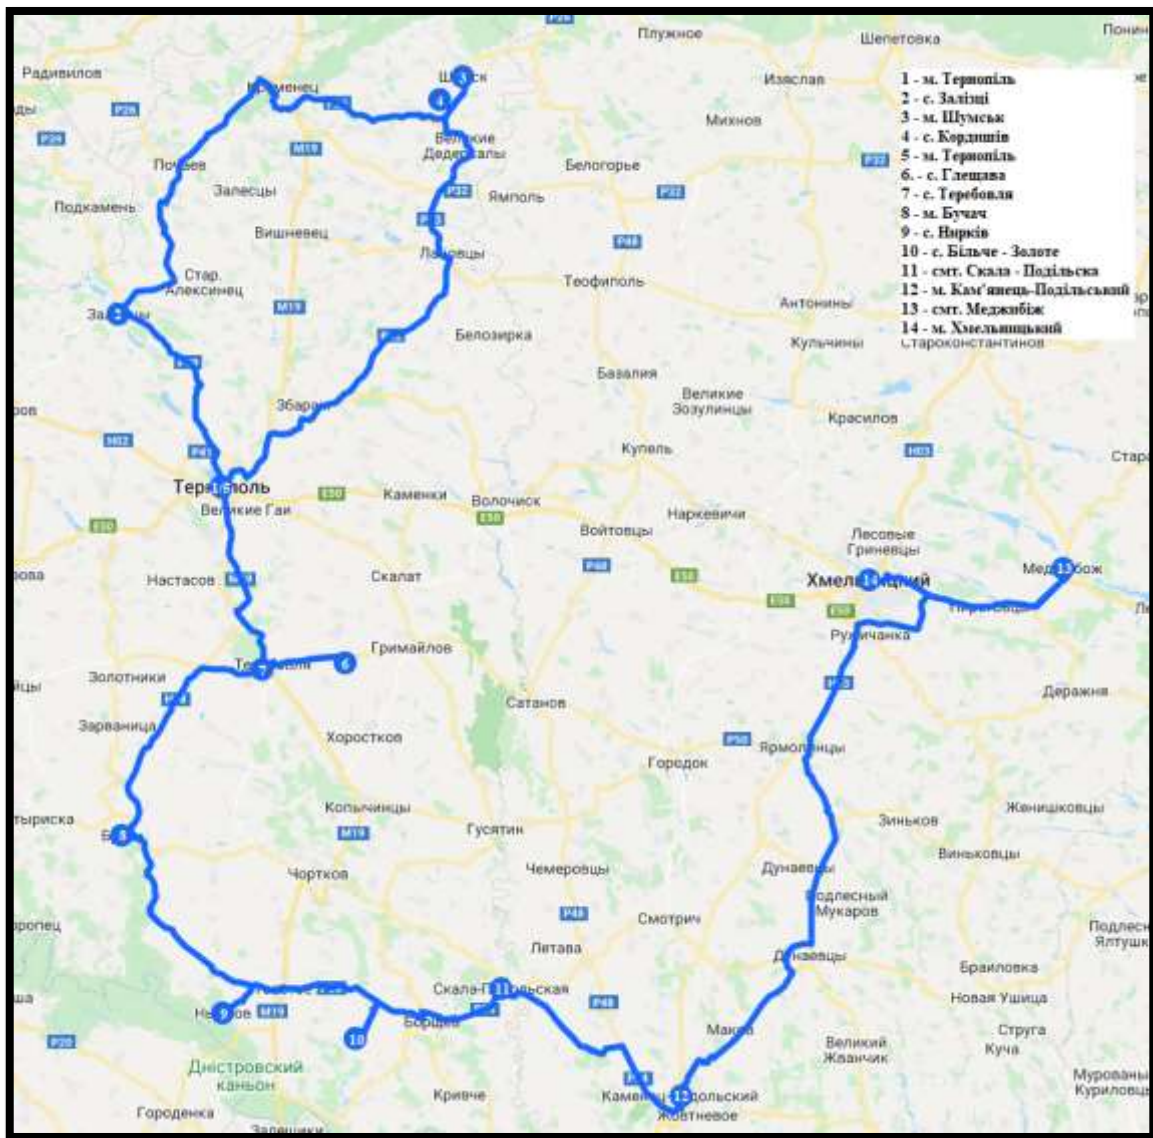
1 - м. Тернопіль
2 - с. Залізці
3 - м. Шумськ
4 - с. Кордишів
5 - м. Тернопіль
6. - с. Глещава
7 - с. Теребовля
8 - м. Бучач
9 - с. Нирків
10 - с. Більче - Золоте
11 - смт. Скала - Подільска
12 - м. Кам'янець-Подільський
13 - смт. Меджибіж
14 - м. Хмельницький

Плужное
Шепетовка
Радивилов
Изяслав
Михнов
Кременец
Шумск
Великие Дедеркалы
Белогорье
Ямполь
Почаев
Залесцы
Подкамень
Вишневец
Лановцы
Стар. Алексинец
Теофиполь
Антонины
Залозцы
Белозирка
Кульчины
Староконстантинов
Базалия
Великие Зозулинцы
Збараж
Красилов
Купель
Тернополь
Великие Гаи
Каменки
Волочиск
Наркевичи
Войтовцы
Лесовые Гриневцы
Настасов
Скалат
Хмельницкий
Меджибож
Рудичанка
Теребовля
Гримайлов
Золотники
Деражня
Зарваница
Сатанов
Хоросткови
Городок
Ярмолинцы
Копычинцы
Гусятин
Зиньков
Бучач
Виньковцы
Чортков
Чемеровцы
Дунаевцы
Подлесный Мукаров
Смотрич
Летава
Дунаевцы
Браиловка
Скала-Подольская
Нирков
Борщев
Новая Ушица
Макив
Дністровский каньон
Струга
Куча
Великий Жванчик
Кривче
Каменец-Подольский
Жовтневое
Городенка
Залещики